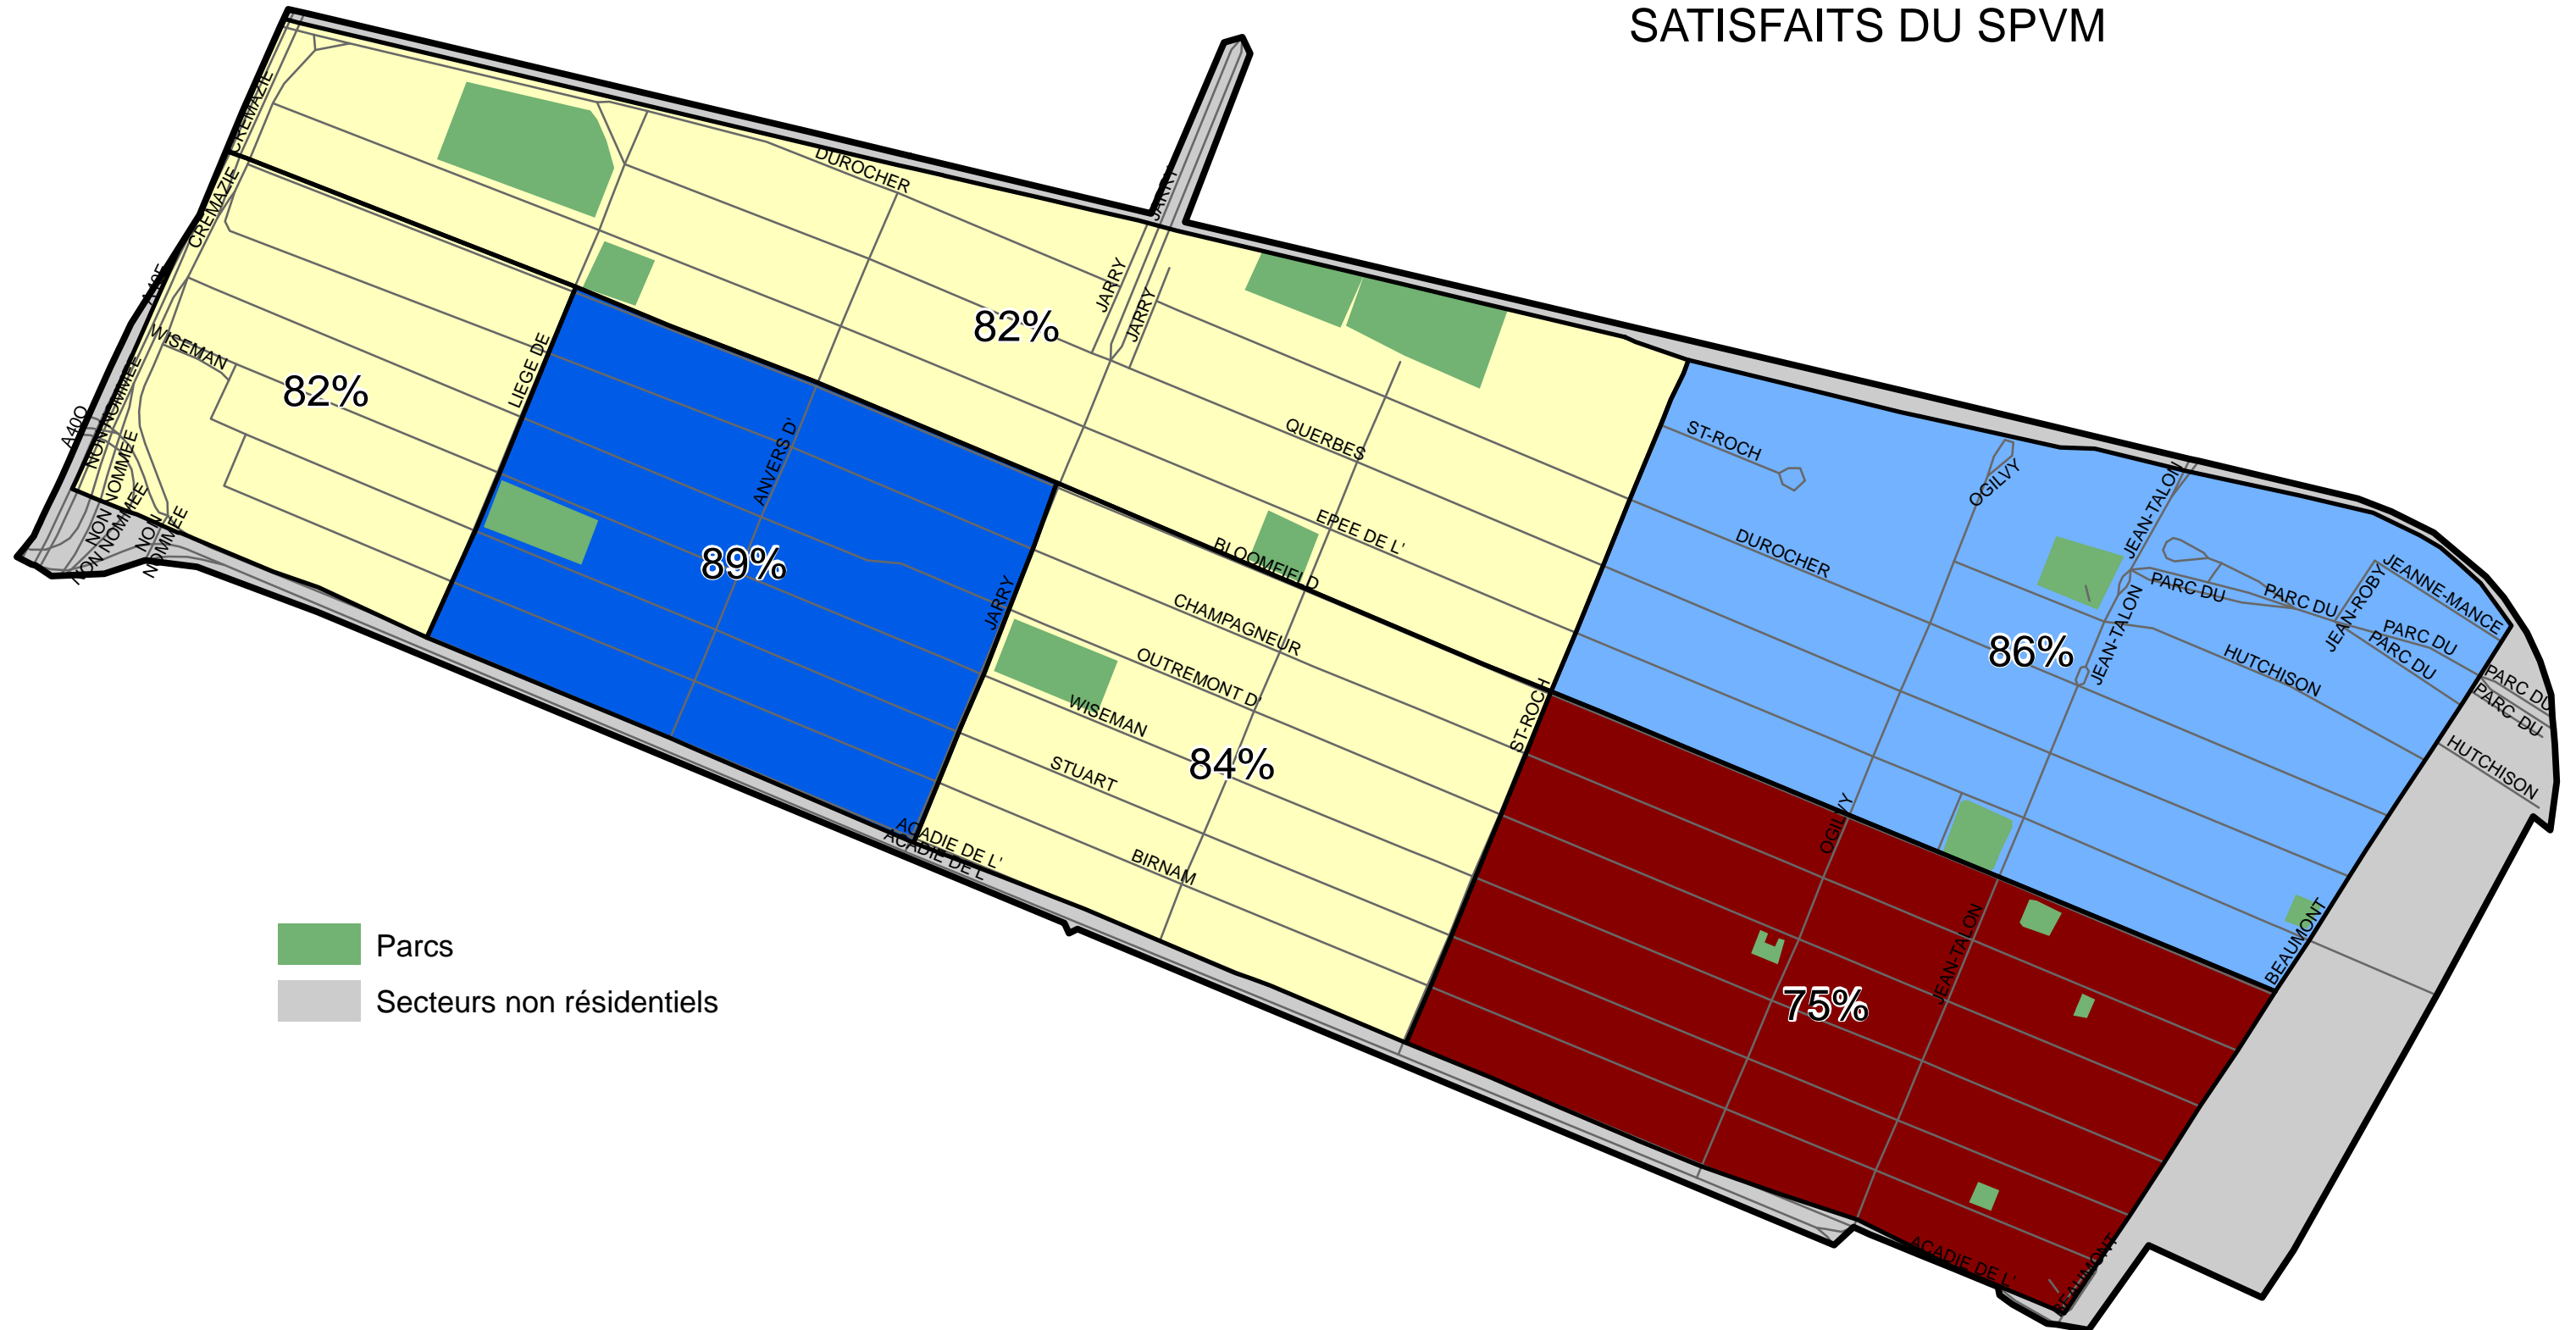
SATISFAITS DU SPVM

CREMAZIE
CREMAZIE
DUROCHER
JARRY
JARRY
JARRY
A15
WISEMAN
NON NOMMEE
A40
NON NOMMEE
NON NOMMEE
NON NOMMEE
NON NOMMEE
LIEGE DE
82%
82%
ANVERS D'
89%
QUERBES
EPEE DE L'
BLOOMFIELD
CHAMPAGNEUR
OUTREMONT D'
WISEMAN
STUART
BIRNAM
84%
JARRY
ACADIE DE L'
ACADIE DE L'
ST-ROCH
ST-ROCH
DUROCHER
OGILVY
JEAN-TALON
JEAN-TALON
PARC DU
PARC DU
JEANNE-MANCE
JEAN-ROBY
PARC DU
PARC DU
HUTCHISON
86%
PARC DU
PARC DU
HUTCHISON
OGILVY
JEAN-TALON
75%
BEAUMONT
ACADIE DE L'
BEAUMONT

Parcs
Secteurs non résidentiels